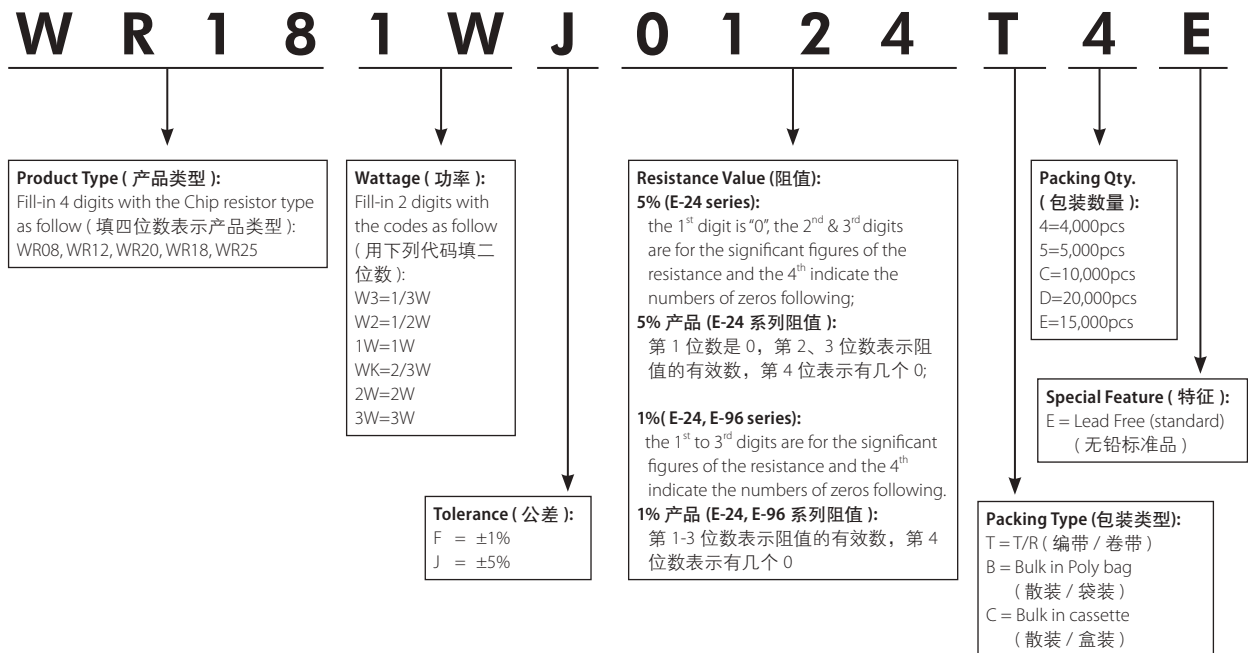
W R 1 8 1 W J 0 1 2 4 T 4 E

**Product Type ( 产品类型 ):**
Fill-in 4 digits with the Chip resistor type as follow ( 填四位数表示产品类型 ):
WR08, WR12, WR20, WR18, WR25

**Wattage ( 功率 ):**
Fill-in 2 digits with the codes as follow ( 用下列代码填二位数 ):
W3=1/3W
W2=1/2W
1W=1W
WK=2/3W
2W=2W
3W=3W

**Tolerance ( 公差 ):**
F = ±1%
J = ±5%

**Resistance Value (阻值):**
**5% (E-24 series):**
the 1$^{st}$ digit is "0", the 2$^{nd}$ & 3$^{rd}$ digits are for the significant figures of the resistance and the 4$^{th}$ indicate the numbers of zeros following;
**5% 产品 (E-24 系列阻值 ):**
第 1 位数是 0，第 2、3 位数表示阻值的有效数，第 4 位表示有几个 0;

**1%( E-24, E-96 series):**
the 1$^{st}$ to 3$^{rd}$ digits are for the significant figures of the resistance and the 4$^{th}$ indicate the numbers of zeros following.
**1% 产品 (E-24, E-96 系列阻值 ):**
第 1-3 位数表示阻值的有效数，第 4 位数表示有几个 0

**Packing Qty. ( 包装数量 ):**
4=4,000pcs
5=5,000pcs
C=10,000pcs
D=20,000pcs
E=15,000pcs

**Special Feature ( 特征 ):**
E = Lead Free (standard)
( 无铅标准品 )

**Packing Type (包装类型):**
T = T/R ( 编带 / 卷带 )
B = Bulk in Poly bag
( 散装 / 袋装 )
C = Bulk in cassette
( 散装 / 盒装 )